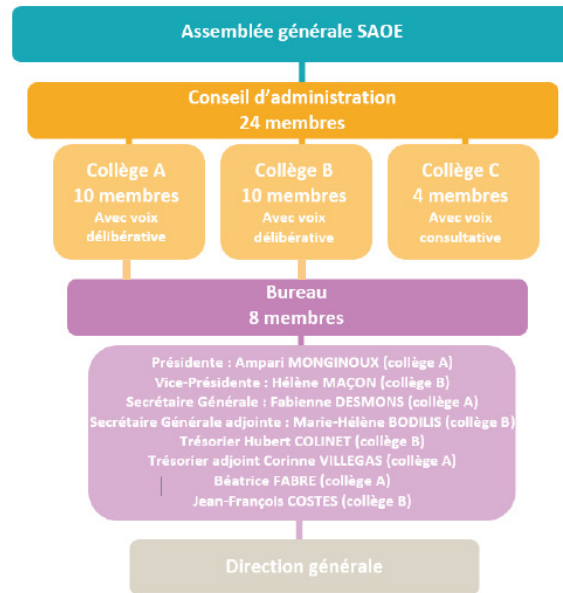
Assemblée générale SAOE

Conseil d'administration
24 membres

Collège A
10 membres
Avec voix délibérative

Collège B
10 membres
Avec voix délibérative

Collège C
4 membres
Avec voix consultative

Bureau
8 membres

Présidente : Ampari MONGINOUX (collège A)
Vice-Présidente : Hélène MAÇON (collège B)
Secrétaire Générale : Fabienne DESMONS (collège A)
Secrétaire Générale adjointe : Marie-Hélène BODILIS (collège B)
Trésorier Hubert COLINET (collège B)
Trésorier adjoint Corinne VILLEGAS (collège A)
Béatrice FABRE (collège A)
Jean-François COSTES (collège B)

Direction générale